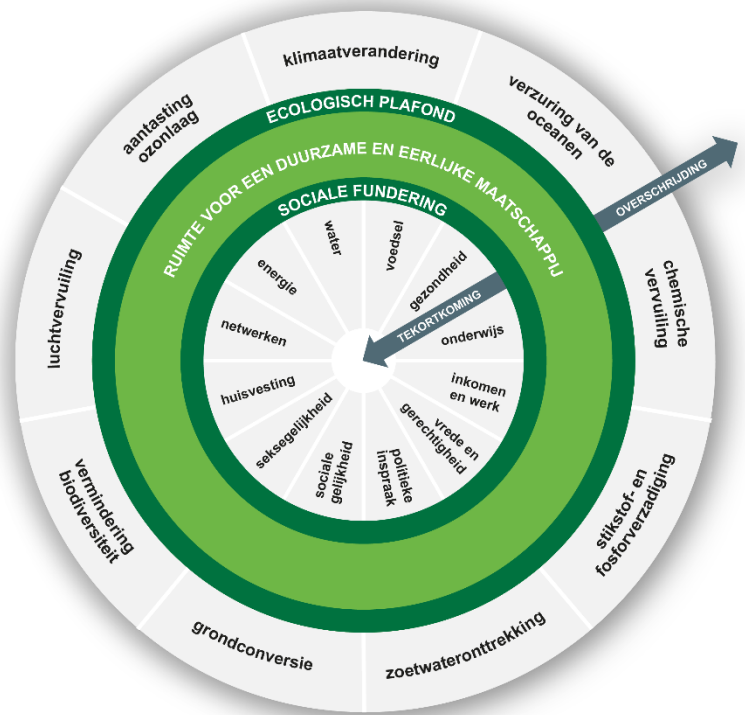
klimaatverandering

verzuring van de oceanen

chemische vervuiling

stikstof- en fosforverzadiging

zoetwateronttrekking

grondconversie

vermindering biodiversiteit

luchtvervuiling

aantasting ozonlaag

ECOLOGISCH PLAFOND

RUIMTE VOOR EEN DUURZAME EN EERLIJKE MAATSCHAPPIJ

SOCIALE FUNDERING

OVERSCHRIJDING

TEKORTKOMING

water

voedsel

gezondheid

onderwijs

inkomen en werk

vrede en gerechtigheid

politieke inspraak

sociale gelijkheid

seksegelijkheid

huisvesting

netwerken

energie